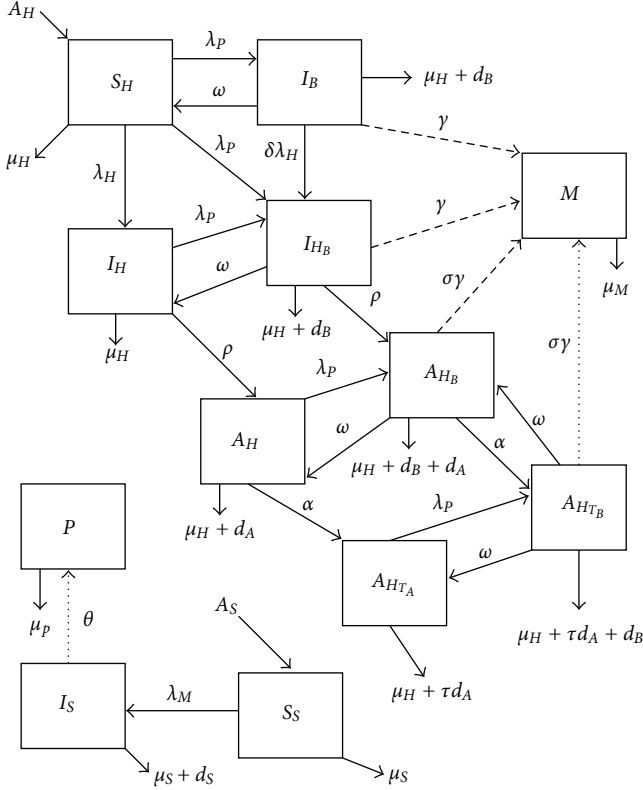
$A_H$

$S_H$

$\lambda_P$

$\omega$

$I_B$

$\mu_H + d_B$

$\mu_H$

$\lambda_H$

$\lambda_P$

$\delta\lambda_H$

$\gamma$

$M$

$\lambda_P$

$\gamma$

$I_H$

$\omega$

$I_{H_B}$

$\sigma\gamma$

$\mu_M$

$\rho$

$\mu_H + d_B$

$\mu_H$

$\rho$

$\sigma\gamma$

$\lambda_P$

$A_{H_B}$

$A_H$

$\omega$

$\alpha$

$\omega$

$\mu_H + d_B + d_A$

$\mu_H + d_A$

$\alpha$

$\lambda_P$

$A_{H_{T_B}}$

$P$

$\omega$

$A_{H_{T_A}}$

$\mu_p$

$\theta$

$\mu_H + \tau d_A + d_B$

$A_S$

$\mu_H + \tau d_A$

$I_S$

$\lambda_M$

$S_S$

$\mu_S + d_S$

$\mu_S$